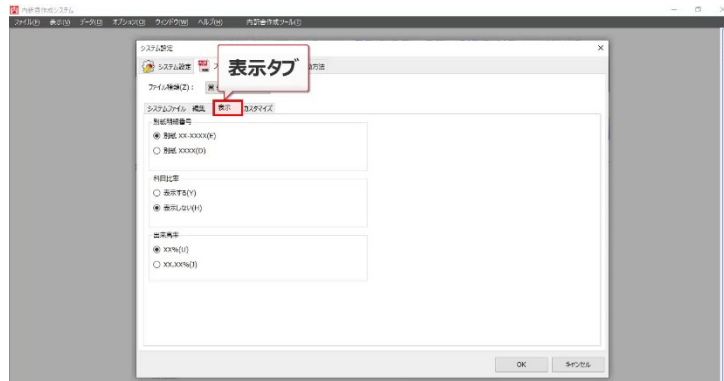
内訳書作成システム
ファイル(F) 表示(V) データ(D) オプション(O) ウィンドウ(W) ヘルプ(H) 内訳書作成ツール(T)

システム設定
システム設定 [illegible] 方法
表示タブ
ファイル種別(Z) :
システムファイル 帳票 表示 カスタマイズ
別紙明細番号
◉ 別紙 XX-XXXX(E)
○ 別紙 XXXX(D)
科目比率
○ 表示する(Y)
◉ 表示しない(H)
出資割合
◉ XX%(U)
○ XX.XX%(T)
OK キャンセル